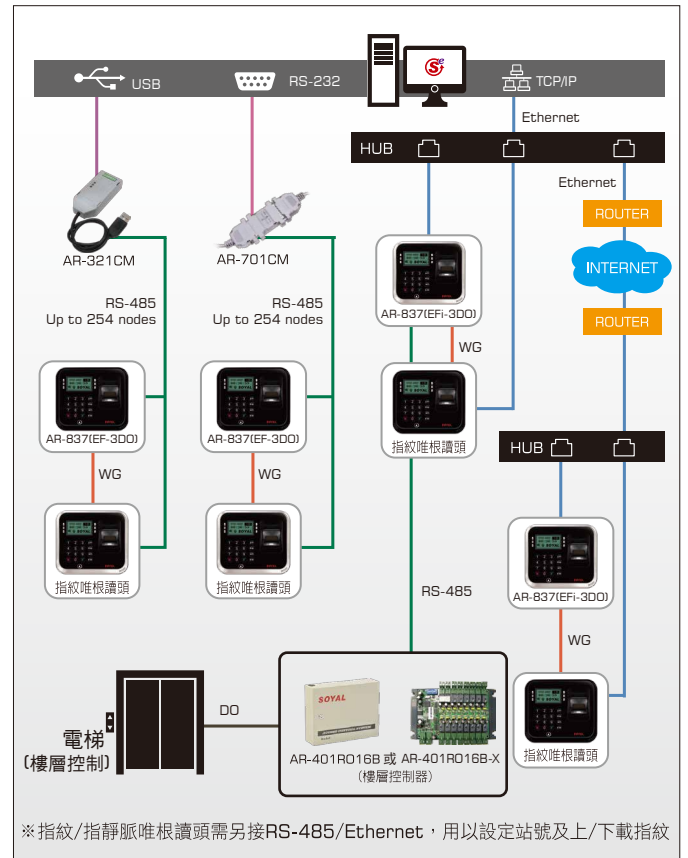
USB

RS-232

TCP/IP

Ethernet

HUB

Ethernet

ROUTER

INTERNET

ROUTER

AR-321CM

AR-701CM

RS-485
Up to 254 nodes

RS-485
Up to 254 nodes

AR-837(EFi-3DO)

WG

AR-837(EF-3DO)

AR-837(EF-3DO)

指紋唯根讀頭

WG

WG

HUB

指紋唯根讀頭

指紋唯根讀頭

AR-837(EFi-3DO)

RS-485

WG

DO

SOYAL

電梯
(樓層控制)

AR-401RO16B 或 AR-401RO16B-X
(樓層控制器)

指紋唯根讀頭

※指紋/指靜脈唯根讀頭需另接RS-485/Ethernet，用以設定站號及上/下載指紋